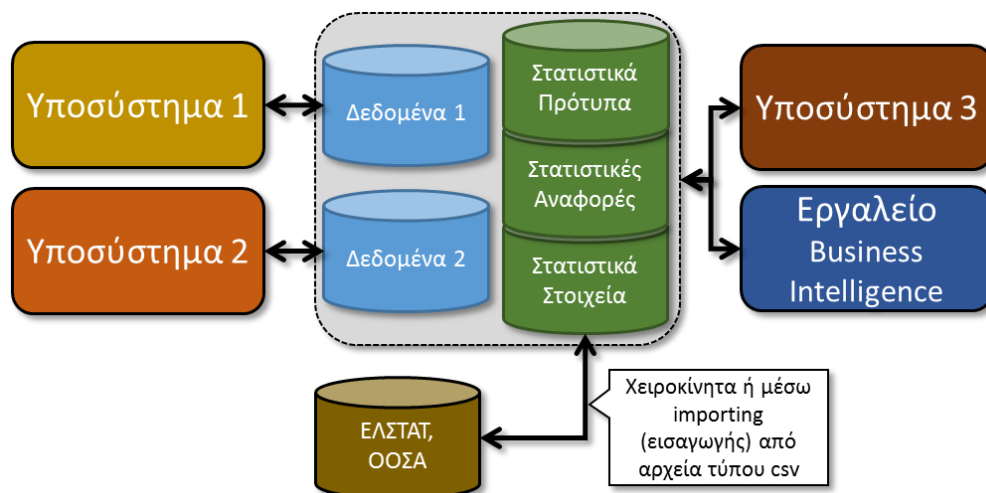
Υποσύστημα 1

Υποσύστημα 2

Δεδομένα 1

Δεδομένα 2

Στατιστικά Πρότυπα

Στατιστικές Αναφορές

Στατιστικά Στοιχεία

Υποσύστημα 3

Εργαλείο Business Intelligence

ΕΛΣΤΑΤ, ΟΟΣΑ

Χειροκίνητα ή μέσω importing (εισαγωγής) από αρχεία τύπου csv